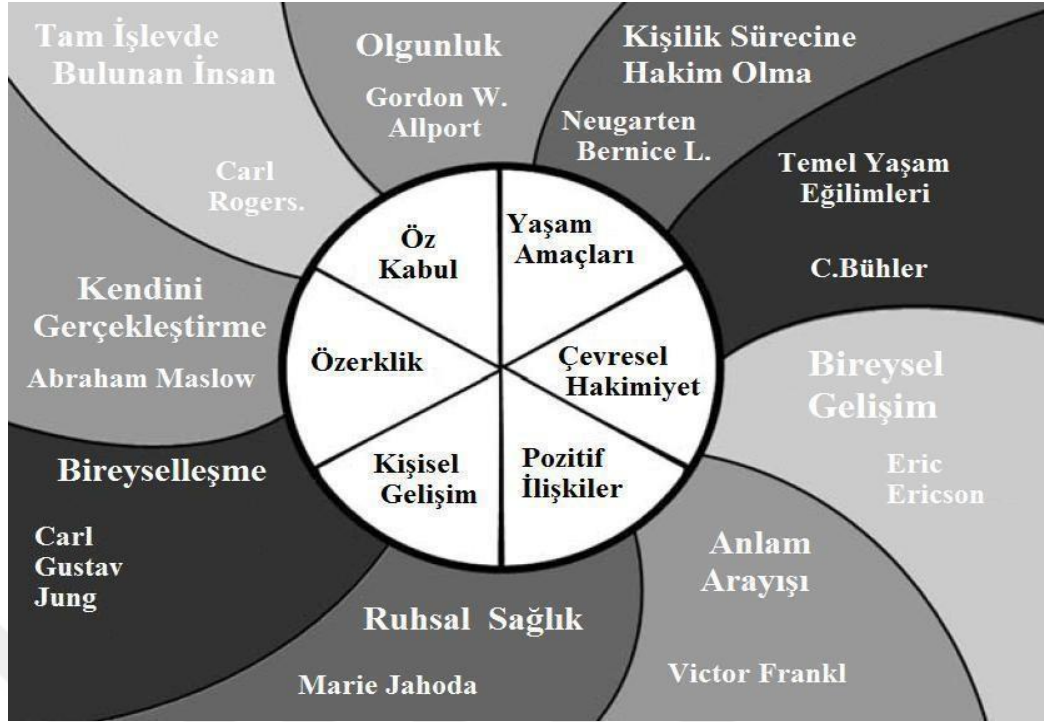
Tam İşlevde Bulunan İnsan

Carl Rogers.

Olgunluk

Gordon W. Allport

Kişilik Sürecine Hakim Olma

Neugarten Bernice L.

Temel Yaşam Eğilimleri

C.Bühler

Kendini Gerçekleştirme

Abraham Maslow

Öz Kabul

Yaşam Amaçları

Özerklik

Çevresel Hakimiyet

Kişisel Gelişim

Pozitif İlişkiler

Bireysel Gelişim

Eric Ericson

Bireyselleşme

Carl Gustav Jung

Anlam Arayışı

Ruhsal Sağlık

Marie Jahoda

Victor Frankl